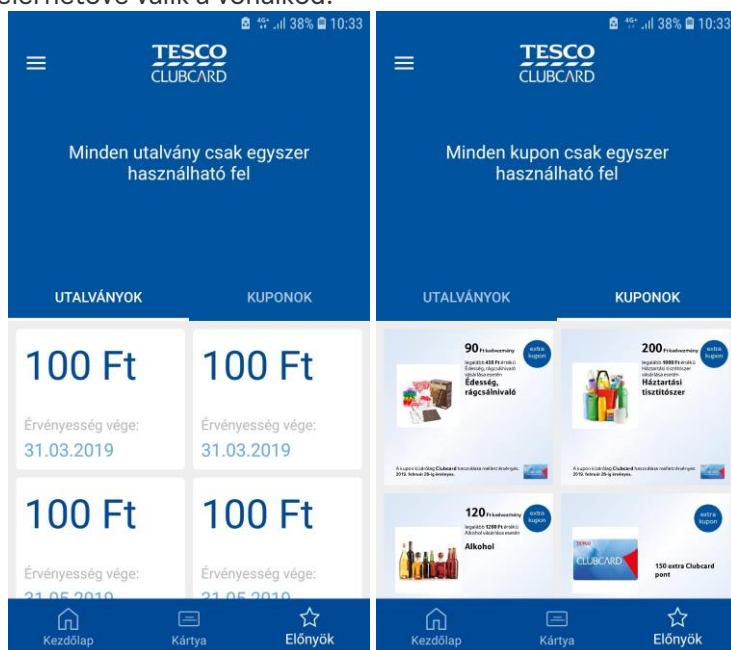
elérhetővé válik a vonalkód.

4G 38% 10:33

TESCO CLUBCARD

Minden utalvány csak egyszer használható fel

UTALVÁNYOK KUPONOK

100 Ft
Érvényesség vége:
31.03.2019

100 Ft
Érvényesség vége:
31.03.2019

100 Ft
Érvényesség vége:
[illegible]

100 Ft
Érvényesség vége:
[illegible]

Kezdőlap Kártya Előnyök

4G 38% 10:33

TESCO CLUBCARD

Minden kupon csak egyszer használható fel

UTALVÁNYOK KUPONOK

90 Ft kedvezmény
extra kupon
legalább 450 Ft értékű Édesség, rágcsálnivaló vásárlása esetén
Édesség, rágcsálnivaló
A kupon kizárólag Clubcard használata mellett érvényes. 2019. február 28-ig érvényes.

200 Ft kedvezmény
extra kupon
legalább 1000 Ft értékű Háztartási tisztítószer vásárlása esetén
Háztartási tisztítószer
A kupon kizárólag Clubcard használata mellett érvényes. 2019. február 28-ig érvényes.

120 Ft kedvezmény
extra kupon
legalább 1200 Ft értékű Alkohol vásárlása esetén
Alkohol

extra kupon
TESCO CLUBCARD
150 extra Clubcard pont

Kezdőlap Kártya Előnyök